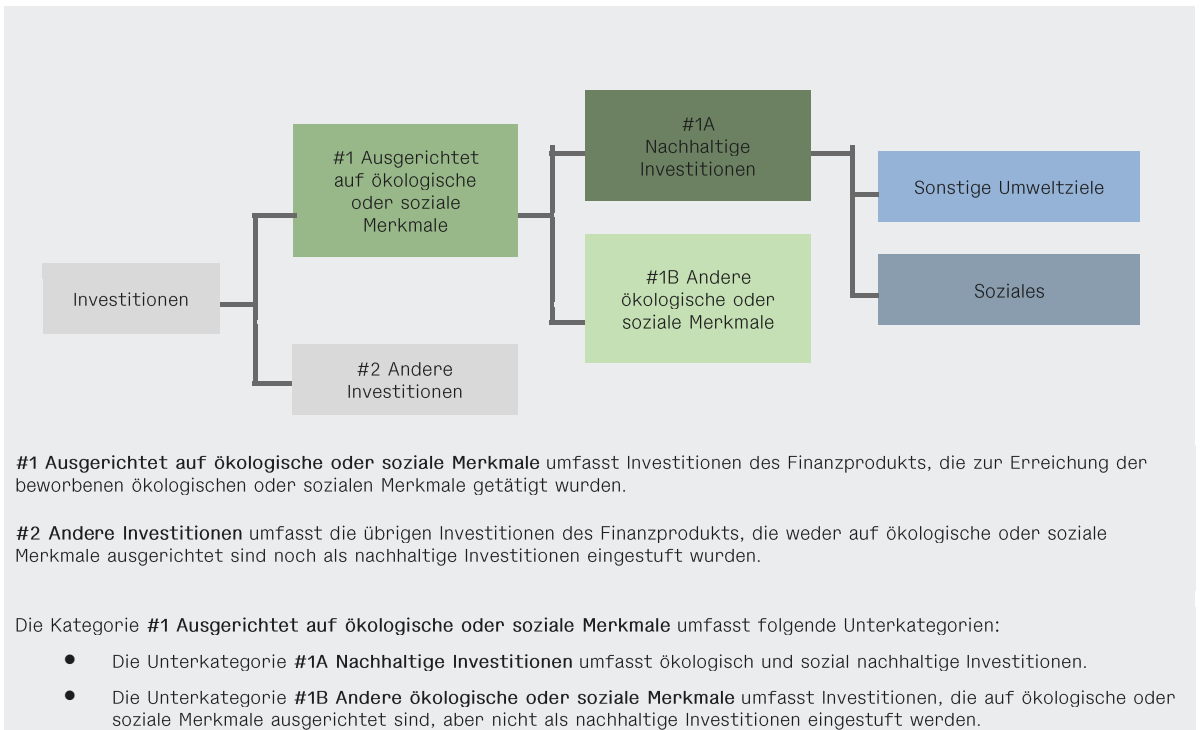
Investitionen

#1 Ausgerichtet auf ökologische oder soziale Merkmale

#2 Andere Investitionen

#1A Nachhaltige Investitionen

#1B Andere ökologische oder soziale Merkmale

Sonstige Umweltziele

Soziales

**#1 Ausgerichtet auf ökologische oder soziale Merkmale** umfasst Investitionen des Finanzprodukts, die zur Erreichung der beworbenen ökologischen oder sozialen Merkmale getätigt wurden.

**#2 Andere Investitionen** umfasst die übrigen Investitionen des Finanzprodukts, die weder auf ökologische oder soziale Merkmale ausgerichtet sind noch als nachhaltige Investitionen eingestuft wurden.

Die Kategorie **#1 Ausgerichtet auf ökologische oder soziale Merkmale** umfasst folgende Unterkategorien:

- Die Unterkategorie **#1A Nachhaltige Investitionen** umfasst ökologisch und sozial nachhaltige Investitionen.
- Die Unterkategorie **#1B Andere ökologische oder soziale Merkmale** umfasst Investitionen, die auf ökologische oder soziale Merkmale ausgerichtet sind, aber nicht als nachhaltige Investitionen eingestuft werden.